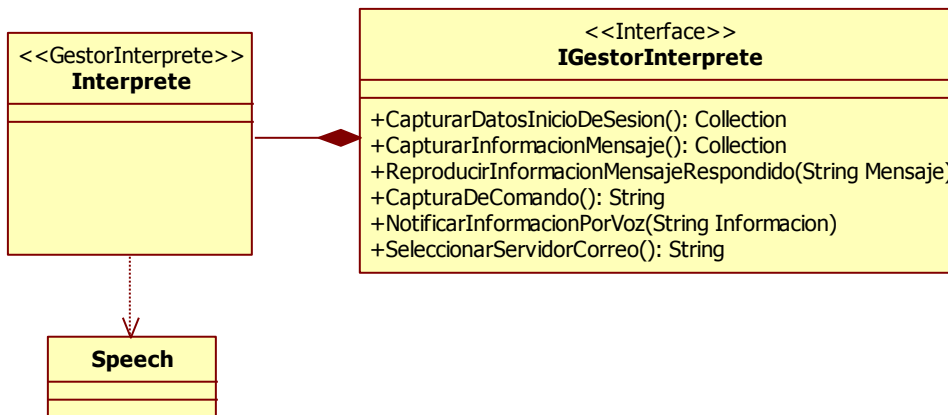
<<GestorInterprete>>
**Interprete**

<<Interface>>
**IGestorInterprete**

+CapturarDatosInicioDeSesion(): Collection
+CapturarInformacionMensaje(): Collection
+ReproducirInformacionMensajeRespondido(String Mensaje)
+CapturaDeComando(): String
+NotificarInformacionPorVoz(String Informacion)
+SeleccionarServidorCorreo(): String

**Speech**